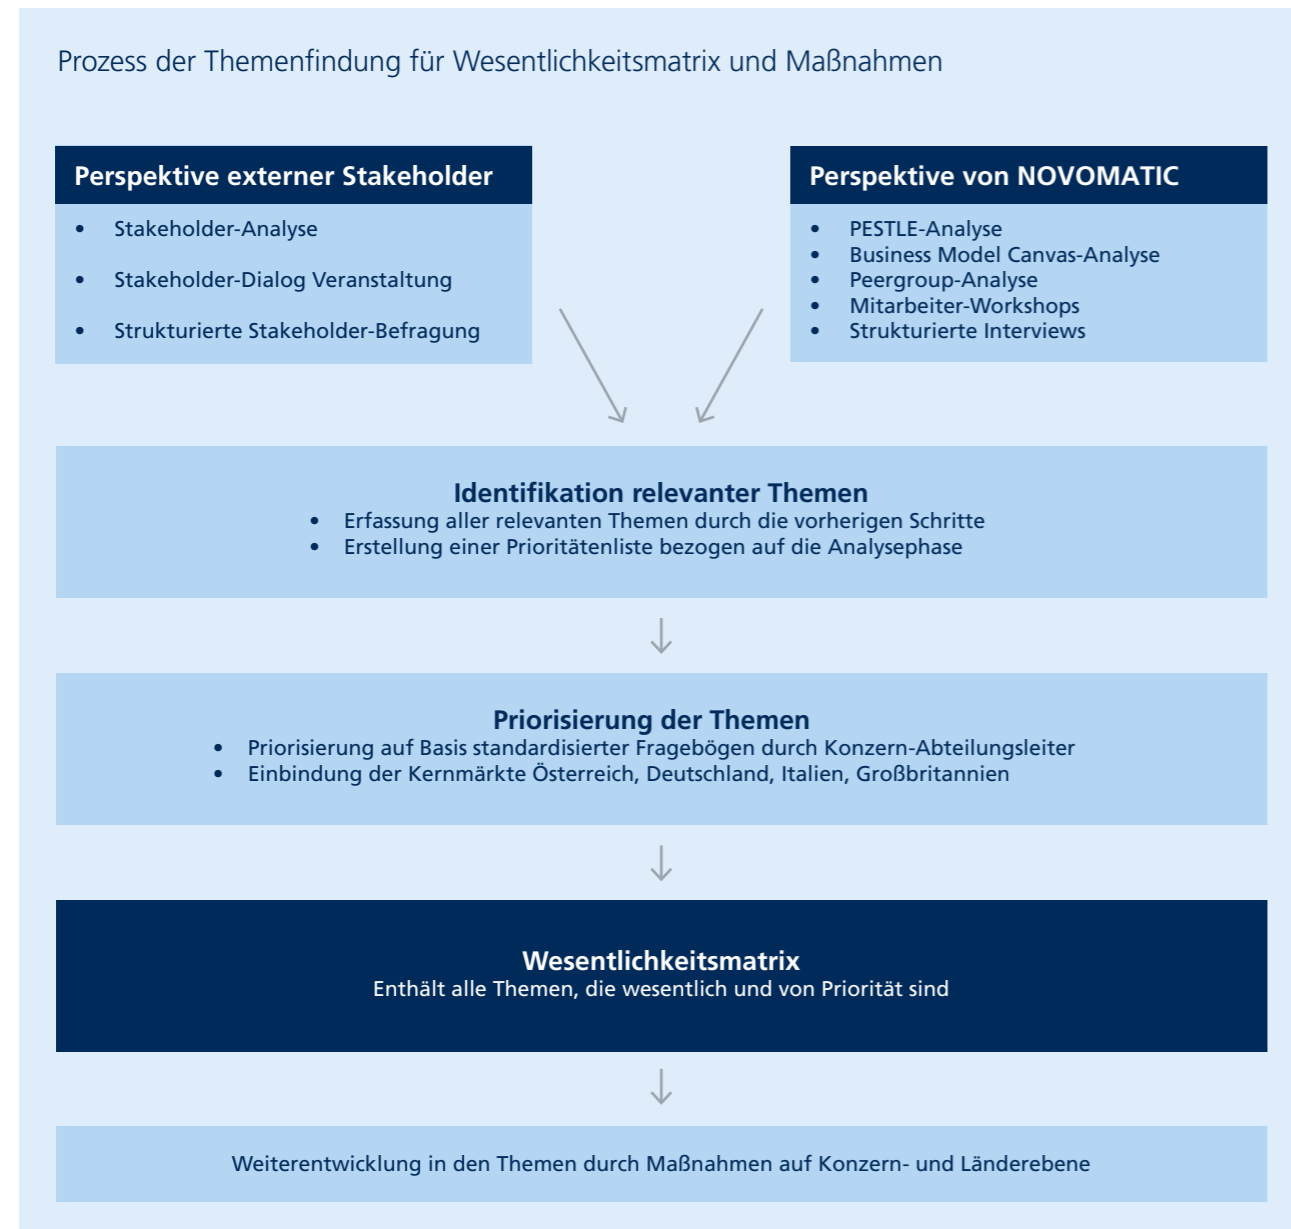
Prozess der Themenfindung für Wesentlichkeitsmatrix und Maßnahmen

Perspektive externer Stakeholder

- Stakeholder-Analyse
- Stakeholder-Dialog Veranstaltung
- Strukturierte Stakeholder-Befragung

Perspektive von NOVOMATIC

- PESTLE-Analyse
- Business Model Canvas-Analyse
- Peergroup-Analyse
- Mitarbeiter-Workshops
- Strukturierte Interviews

Identifikation relevanter Themen

- Erfassung aller relevanten Themen durch die vorherigen Schritte
- Erstellung einer Prioritätenliste bezogen auf die Analysephase

Priorisierung der Themen

- Priorisierung auf Basis standardisierter Fragebögen durch Konzern-Abteilungsleiter
- Einbindung der Kernmärkte Österreich, Deutschland, Italien, Großbritannien

Wesentlichkeitsmatrix
Enthält alle Themen, die wesentlich und von Priorität sind

Weiterentwicklung in den Themen durch Maßnahmen auf Konzern- und Länderebene